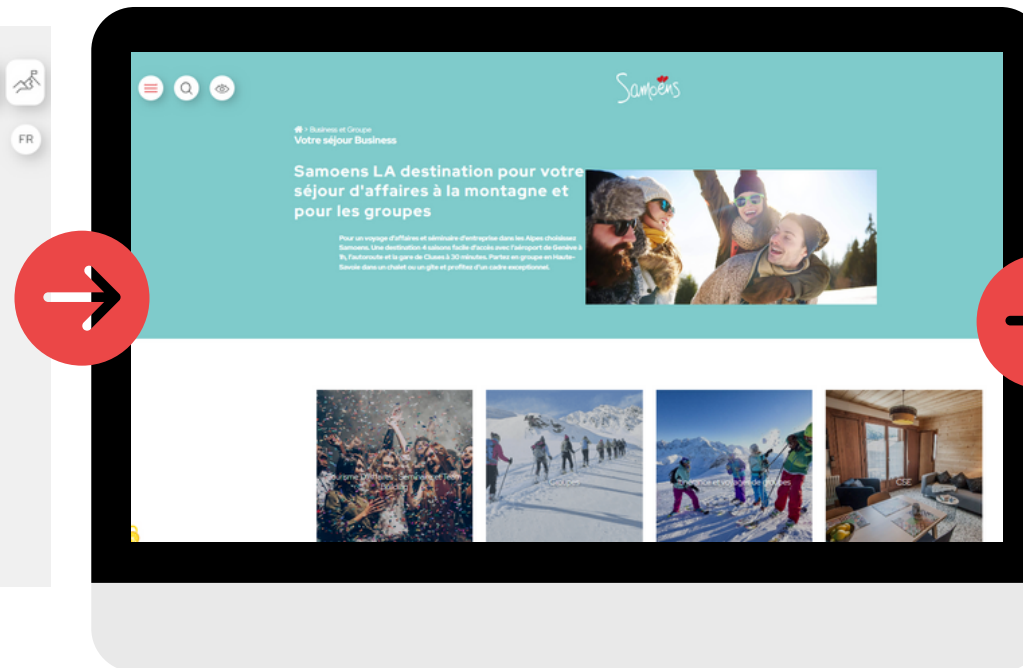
FR

Samoëns

> Business et Groupe
Votre séjour Business

Samoens LA destination pour votre séjour d'affaires à la montagne et pour les groupes

Pour un voyage d'affaires et séminaire d'entreprise dans les Alpes choisissez Samoens. Une destination 4 saisons facile d'accès avec l'aéroport de Genève à 1h, l'autoroute et la gare de Cluses à 30 minutes. Partez en groupe en Haute-Savoie dans un chalet ou un gîte et profitez d'un cadre exceptionnel.

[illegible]

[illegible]

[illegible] et voyages de groupes

CSE